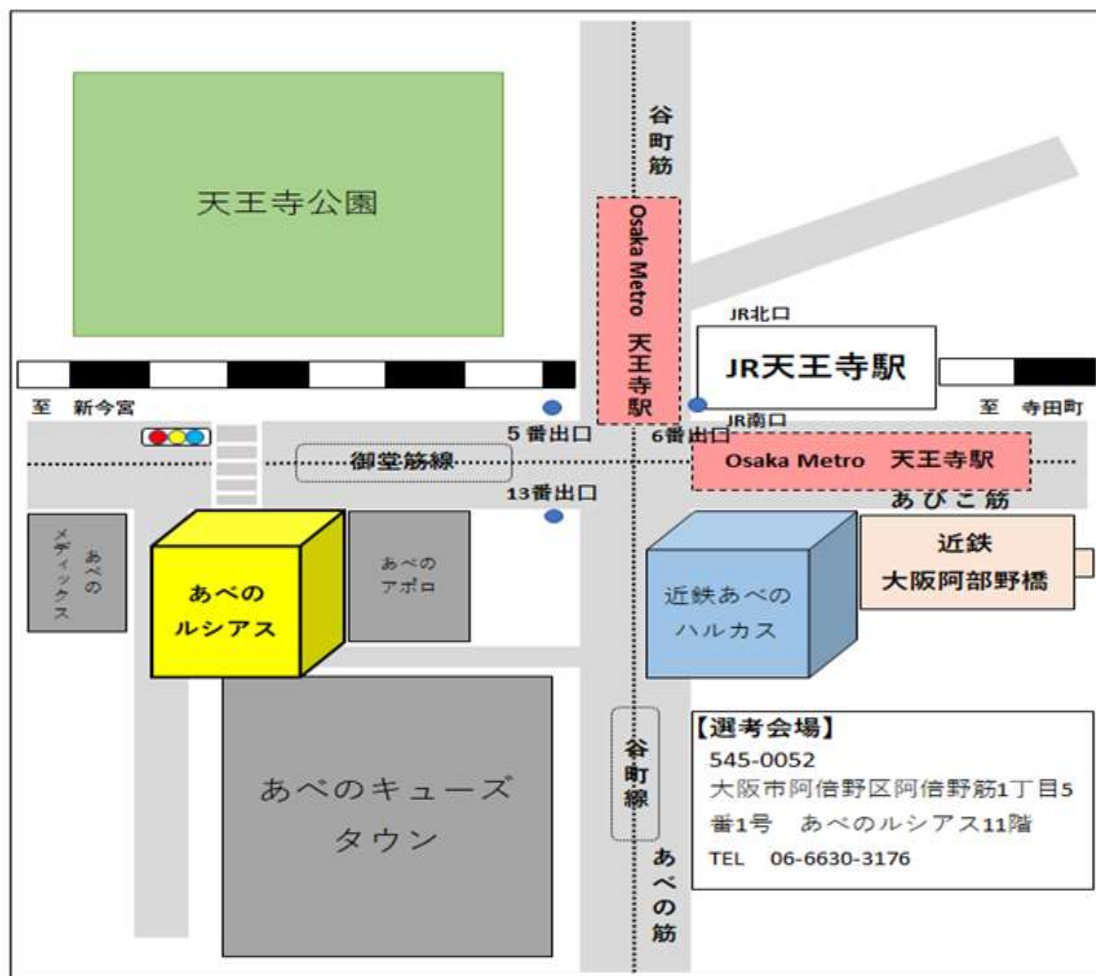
天王寺公園

谷町筋

Osaka Metro 天王寺駅

JR北口

JR天王寺駅

至 新今宮

至 寺田町

5番出口

6番出口

JR南口

御堂筋線

Osaka Metro 天王寺駅

あびこ筋

13番出口

あべのメディックス

あべのルシアス

あべのアポロ

近鉄あべのハルカス

近鉄大阪阿部野橋

あべのキューズタウン

谷町線

あべの筋

【選考会場】
545-0052
大阪市阿倍野区阿倍野筋1丁目5番1号 あべのルシアス11階
TEL 06-6630-3176